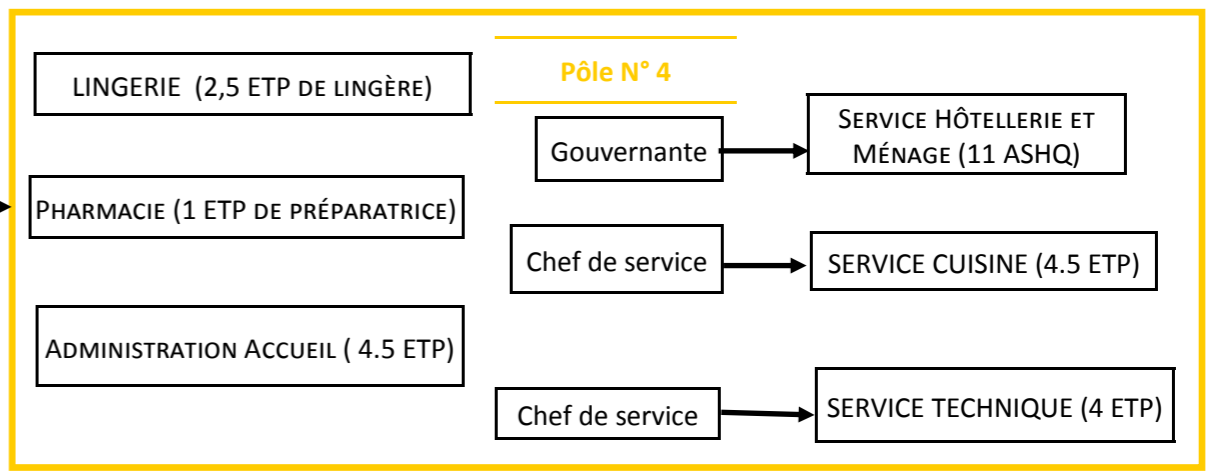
Pôle N° 4

LINGERIE (2,5 ETP de lingère)

Pharmacie (1 ETP de préparatrice)

Administration Accueil ( 4.5 ETP)

Gouvernante

Service Hôtellerie et Ménage (11 ASHQ)

Chef de service

SERVICE CUISINE (4.5 ETP)

Chef de service

SERVICE TECHNIQUE (4 ETP)